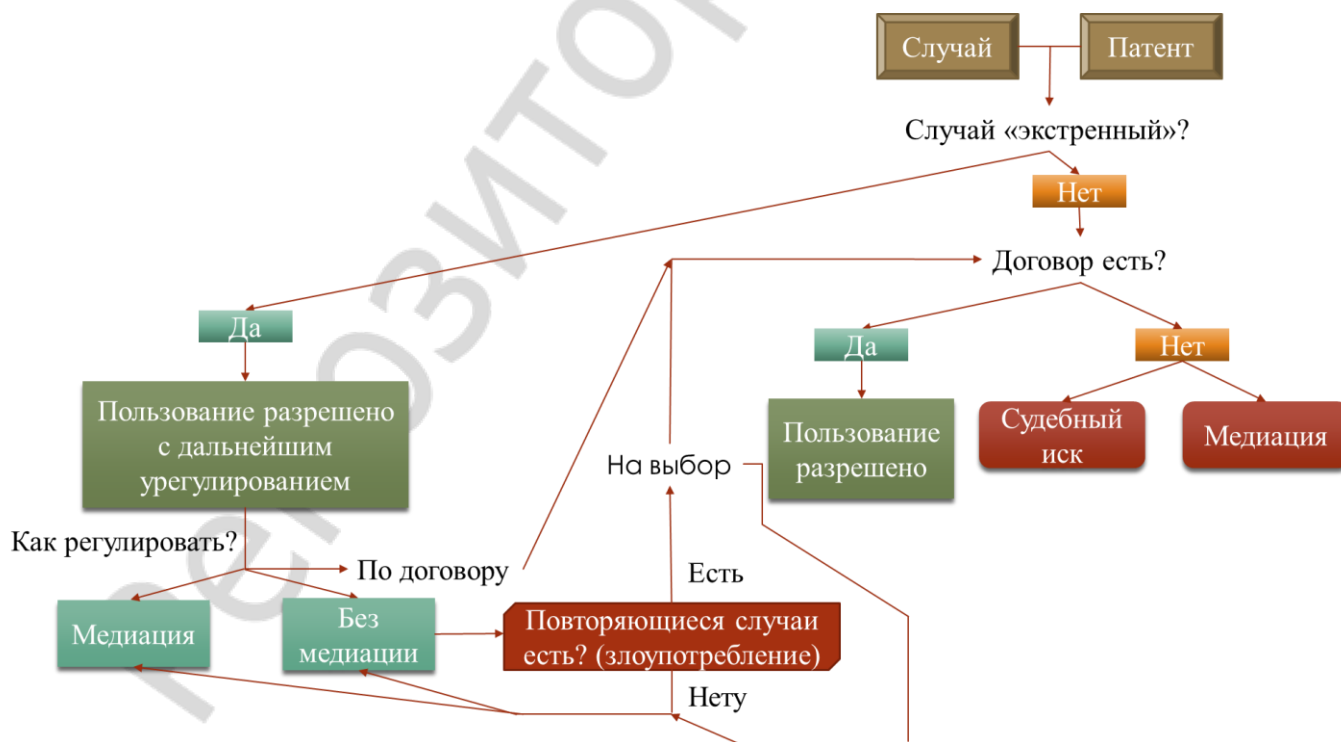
Случай

Патент

Случай «экстренный»?

Нет

Договор есть?

Да

Нет

Да

Пользование разрешено с дальнейшим урегулированием

Пользование разрешено

Судебный иск

Медиация

На выбор

Как регулировать?

По договору

Есть

Медиация

Без медиации

Повторяющиеся случаи есть? (злоупотребление)

Нету